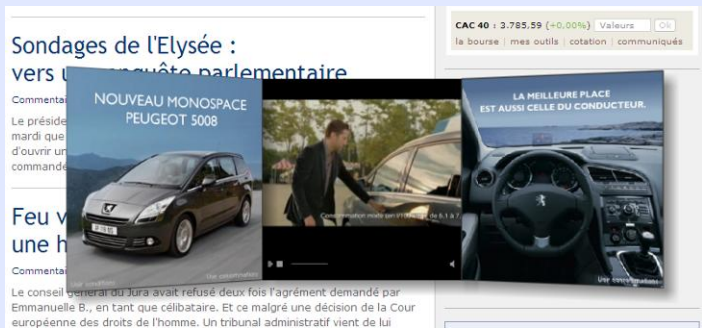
Sondages de l'Elysée : vers u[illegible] enquête parlementaire

Commenta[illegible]

Le préside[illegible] mardi que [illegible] d'ouvrir un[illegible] commande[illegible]

Feu v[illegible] une h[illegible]

Commenta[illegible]

Le conseil général du Jura avait refusé deux fois l'agrément demandé par Emmanuelle B., en tant que célibataire. Et ce malgré une décision de la Cour européenne des droits de l'homme. Un tribunal administratif vient de lui

CAC 40 : 3.785,59 (+0,00%) Valeurs Ok

la bourse | mes outils | cotation | communiqués

NOUVEAU MONOSPACE PEUGEOT 5008

Voir consommation

Consommation mixte par l'UTAC de 6,1 à 7,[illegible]

LA MEILLEURE PLACE EST AUSSI CELLE DU CONDUCTEUR.

Voir consommation